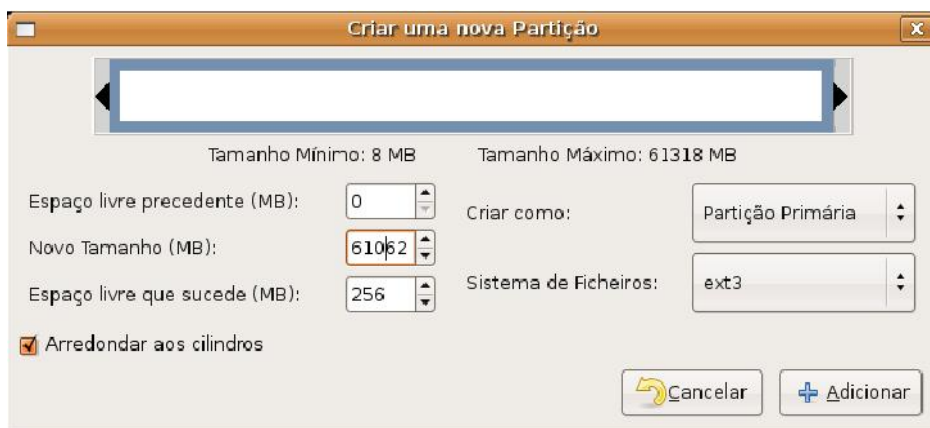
Criar uma nova Partição

Tamanho Mínimo: 8 MB

Tamanho Máximo: 61318 MB

Espaço livre precedente (MB): 0

Novo Tamanho (MB): 61062

Espaço livre que sucede (MB): 256

Criar como: Partição Primária

Sistema de Ficheiros: ext3

Arredondar aos cilindros

Cancelar

Adicionar